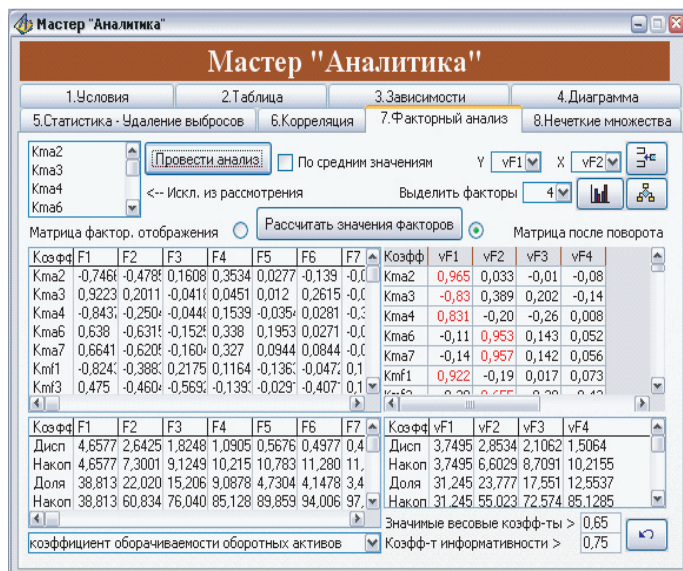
Мастер "Аналитика"

Мастер "Аналитика"

1.Условия | 2.Таблица | 3.Зависимости | 4.Диаграмма
5.Статистика - Удаление выбросов | 6.Корреляция | 7.Факторный анализ | 8.Нечеткие множества

Kma2
Kma3
Kma4
Kma6

Провести анализ

По средним значениям

Y vF1 X vF2

<-- Искл. из рассмотрения

Выделить факторы 4

Матрица фактор. отображения

Рассчитать значения факторов

Матрица после поворота

| Коэфф | F1 | F2 | F3 | F4 | F5 | F6 | F7 |
|---|---|---|---|---|---|---|---|
| Kma2 | -0,7466 | -0,4785 | 0,1608 | 0,3534 | 0,0277 | -0,139 | -0,0 |
| Kma3 | 0,9223 | 0,2011 | -0,0418 | 0,0451 | 0,012 | 0,2615 | -0,0 |
| Kma4 | -0,8437 | -0,2504 | -0,0448 | 0,1539 | -0,0354 | 0,0281 | -0,3 |
| Kma6 | 0,638 | -0,6315 | -0,1525 | 0,338 | 0,1953 | 0,0271 | -0,0 |
| Kma7 | 0,6641 | -0,6205 | -0,1604 | 0,327 | 0,0944 | 0,0844 | -0,0 |
| Kmf1 | -0,8243 | -0,3883 | 0,2175 | 0,1164 | -0,1363 | -0,0472 | 0,1 |
| Kmf3 | 0,475 | -0,4604 | -0,5692 | -0,1393 | -0,0297 | -0,4071 | 0,1 |

| Коэфф | vF1 | vF2 | vF3 | vF4 |
|---|---|---|---|---|
| Kma2 | 0,965 | 0,033 | -0,01 | -0,08 |
| Kma3 | -0,83 | 0,389 | 0,202 | -0,14 |
| Kma4 | 0,831 | -0,20 | -0,26 | 0,008 |
| Kma6 | -0,11 | 0,953 | 0,143 | 0,052 |
| Kma7 | -0,14 | 0,957 | 0,142 | 0,056 |
| Kmf1 | 0,922 | -0,19 | 0,017 | 0,073 |

| Коэфф | F1 | F2 | F3 | F4 | F5 | F6 | F7 |
|---|---|---|---|---|---|---|---|
| Дисп | 4,6577 | 2,6425 | 1,8248 | 1,0905 | 0,5676 | 0,4977 | 0,4 |
| Накоп | 4,6577 | 7,3001 | 9,1249 | 10,215 | 10,783 | 11,280 | 11, |
| Доля | 38,813 | 22,020 | 15,206 | 9,0878 | 4,7304 | 4,1478 | 3,4 |
| Накоп | 38,813 | 60,834 | 76,040 | 85,128 | 89,859 | 94,006 | 97, |

| Коэфф | vF1 | vF2 | vF3 | vF4 |
|---|---|---|---|---|
| Дисп | 3,7495 | 2,8534 | 2,1062 | 1,5064 |
| Накоп | 3,7495 | 6,6029 | 8,7091 | 10,2155 |
| Доля | 31,245 | 23,777 | 17,551 | 12,5537 |
| Накоп | 31,245 | 55,023 | 72,574 | 85,1285 |

коэффициент оборачиваемости оборотных активов

Значимые весовые коэфф-ты > 0,65
Коэфф-т информативности > 0,75